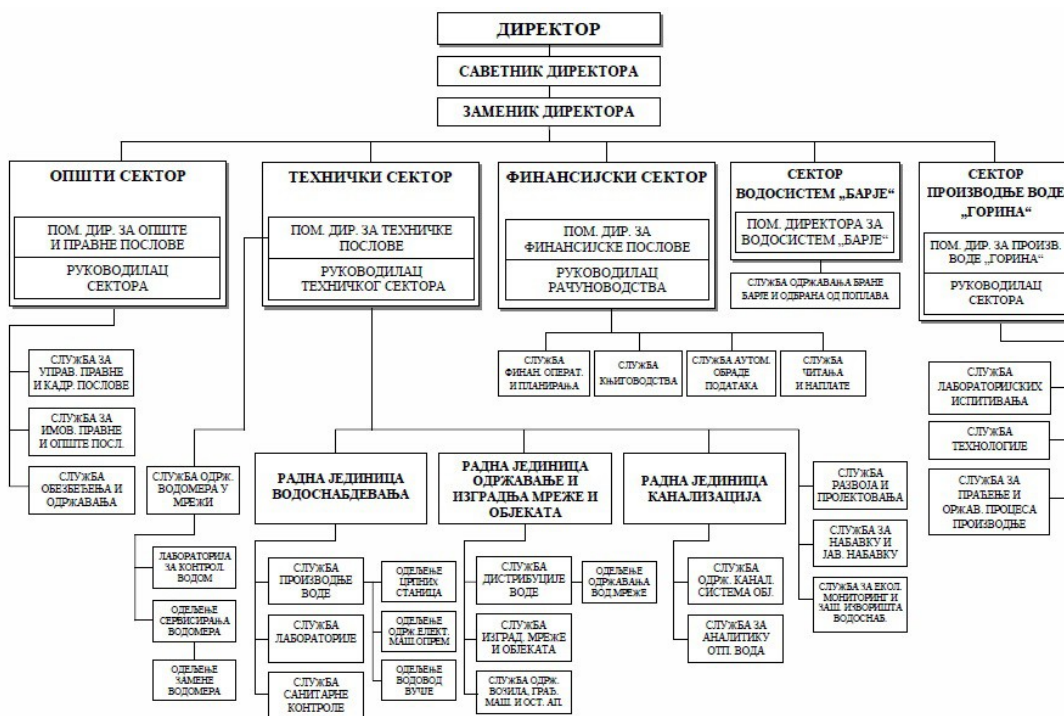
ДИРЕКТОР

САВЕТНИК ДИРЕКТОРА

ЗАМЕНИК ДИРЕКТОРА

ОПШТИ СЕКТОР

ПОМ. ДИР. ЗА ОПШТЕ И ПРАВНЕ ПОСЛОВЕ

РУКОВОДИЛАЦ СЕКТОРА

СЛУЖБА ЗА УПРАВ. ПРАВНЕ И КАДР. ПОСЛОВЕ

СЛУЖБА ЗА ИМОВ. ПРАВНЕ И ОПШТЕ ПОСЛ.

СЛУЖБА ОБЕЗБЕЂЕЊА И ОДРЖАВАЊА

ТЕХНИЧКИ СЕКТОР

ПОМ. ДИР. ЗА ТЕХНИЧКЕ ПОСЛОВЕ

РУКОВОДИЛАЦ ТЕХНИЧКОГ СЕКТОРА

СЛУЖБА ОДРЖ. ВОДОМЕРА У МРЕЖИ

ЛАБОРАТОРИЈА ЗА КОНТРОЛ. ВОДОМ

ОДЕЉЕЊЕ СЕРВИСИРАЊА ВОДОМЕРА

ОДЕЉЕЊЕ ЗАМЕНЕ ВОДОМЕРА

РАДНА ЈЕДИНИЦА ВОДОСНАБДЕВАЊА

СЛУЖБА ПРОИЗВОДЊЕ ВОДЕ

ОДЕЉЕЊЕ ЦРПНИХ СТАНИЦА

СЛУЖБА ЛАБОРАТОРИЈЕ

ОДЕЉЕЊЕ ОДРЖ. ЕЛЕКТ. МАШ. ОПРЕМ

СЛУЖБА САНИТАРНЕ КОНТРОЛЕ

ОДЕЉЕЊЕ ВОДОВОД ВУЧЈЕ

РАДНА ЈЕДИНИЦА ОДРЖАВАЊЕ И ИЗГРАДЊА МРЕЖЕ И ОБЈЕКАТА

СЛУЖБА ДИСТРИБУЦИЈЕ ВОДЕ

ОДЕЉЕЊЕ ОДРЖАВАЊА ВОД. МРЕЖЕ

СЛУЖБА ИЗГРАД. МРЕЖЕ И ОБЈЕКАТА

СЛУЖБА ОДРЖ. ВОЗИЛА, ГРАЂ. МАШ. И ОСТ. АП.

РАДНА ЈЕДИНИЦА КАНАЛИЗАЦИЈА

СЛУЖБА ОДРЖ. КАНАЛ. СИСТЕМА ОБЈ.

СЛУЖБА ЗА АНАЛИТИКУ ОТП. ВОДА

СЛУЖБА РАЗВОЈА И ПРОЈЕКТОВАЊА

СЛУЖБА ЗА НАБАВКУ И ЈАВ. НАБАВКУ

СЛУЖБА ЗА ЕКОЛ. МОНИТОРИНГ И ЗАШ. ИЗВОРИШТА ВОДОСНАБ.

ФИНАНСИЈСКИ СЕКТОР

ПОМ. ДИР. ЗА ФИНАНСИЈСКЕ ПОСЛОВЕ

РУКОВОДИЛАЦ РАЧУНОВОДСТВА

СЛУЖБА ФИНАН. ОПЕРАТ. И ПЛАНИРАЊА

СЛУЖБА КЊИГОВОДСТВА

СЛУЖБА АУТОМ. ОБРАДЕ ПОДАТАКА

СЛУЖБА ЧИТАЊА И НАПЛАТЕ

СЕКТОР ВОДОСИСТЕМ „БАРЈЕ“

ПОМ. ДИРЕКТОРА ЗА ВОДОСИСТЕМ „БАРЈЕ“

СЛУЖБА ОДРЖАВАЊА БРАНЕ БАРЈЕ И ОДБРАНА ОД ПОПЛАВА

СЕКТОР ПРОИЗВОДЊЕ ВОДЕ „ГОРИНА“

ПОМ. ДИР. ЗА ПРОИЗВ. ВОДЕ „ГОРИНА“

РУКОВОДИЛАЦ СЕКТОРА

СЛУЖБА ЛАБОРАТОРИЈСКИХ ИСПИТИВАЊА

СЛУЖБА ТЕХНОЛОГИЈЕ

СЛУЖБА ЗА ПРАЋЕЊЕ И ОРЖАВ. ПРОЦЕСА ПРОИЗВОДЊЕ